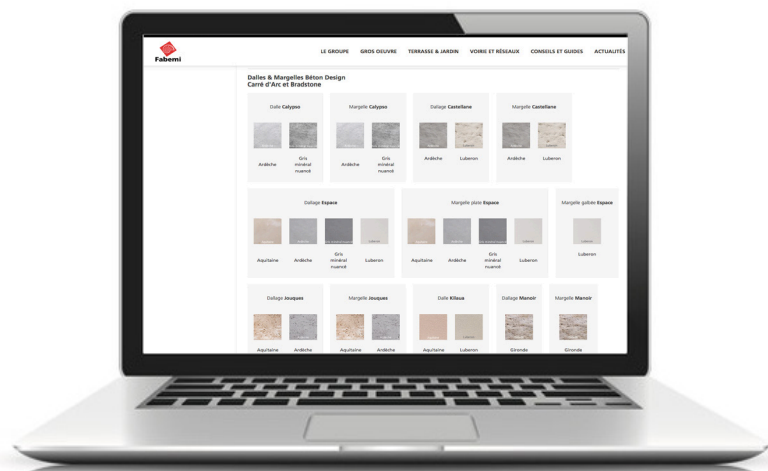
Fabemi

LE GROUPE GROS OEUVRE TERRASSE & JARDIN VOIRIE ET RÉSEAUX CONSEILS ET GUIDES ACTUALITÉS

Dalles & Margelles Béton Design
Carré d'Arc et Bradstone

Dalle **Calypso**
Ardèche
Gris minéral nuancé

Margelle **Calypso**
Ardèche
Gris minéral nuancé

Dallage **Castellane**
Ardèche
Luberon

Margelle **Castellane**
Ardèche
Luberon

Dallage **Espace**
Aquitaine
Ardèche
Gris minéral nuancé
Luberon

Margelle plate **Espace**
Aquitaine
Ardèche
Gris minéral nuancé
Luberon

Margelle galbée **Espace**
Luberon

Dallage **Jouques**
Aquitaine
Ardèche

Margelle **Jouques**
Aquitaine
Ardèche

Dalle **Kilaua**
Aquitaine
Luberon

Dallage **Manoir**
Gironde

Margelle **Manoir**
Gironde